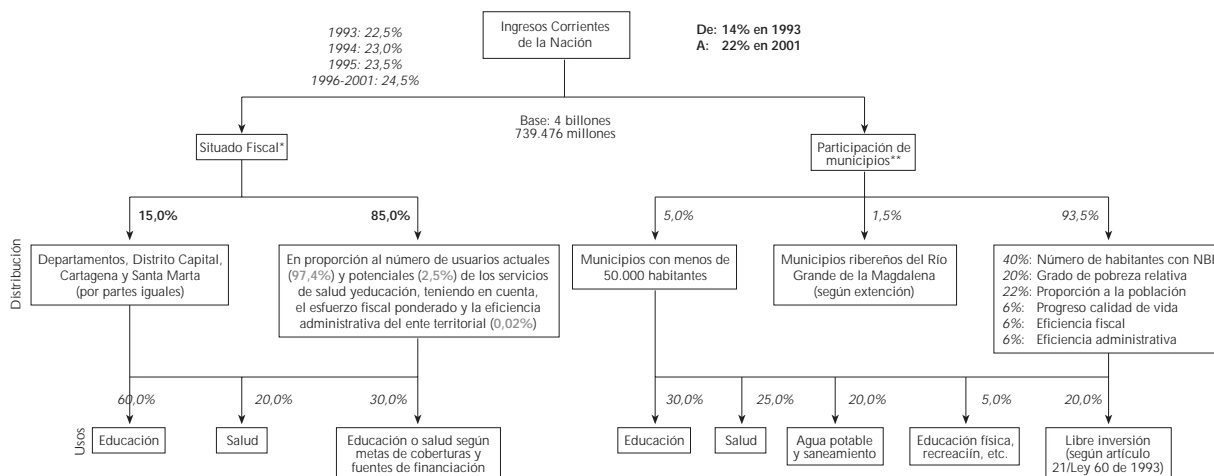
1993: 22,5%
1994: 23,0%
1995: 23,5%
1996-2001: 24,5%

Ingresos Corrientes de la Nación

De: 14% en 1993
A: 22% en 2001

Base: 4 billones 739.476 millones

Situado Fiscal*

Participación de municipios**

Distribución

15,0%

85,0%

5,0%

1,5%

93,5%

Departamentos, Distrito Capital, Cartagena y Santa Marta (por partes iguales)

En proporción al número de usuarios actuales (97,4%) y potenciales (2,5%) de los servicios de salud yeducación, teniendo en cuenta, el esfuerzo fiscal ponderado y la eficiencia administrativa del ente territorial (0,02%)

Municipios con menos de 50.000 habitantes

Municipios ribereños del Río Grande de la Magdalena (según extención)

40%: Número de habitantes con NBI
20%: Grado de pobreza relativa
22%: Proporción a la población
6%: Progreso calidad de vida
6%: Eficiencia fiscal
6%: Eficiencia administrativa

60,0%

20,0%

30,0%

30,0%

25,0%

20,0%

5,0%

20,0%

Usos

Educación

Salud

Educación o salud según metas de coberturas y fuentes de financiación

Educación

Salud

Agua potable y saneamiento

Educación física, recreaciín, etc.

Libre inversión (según artículo 21/Ley 60 de 1993)